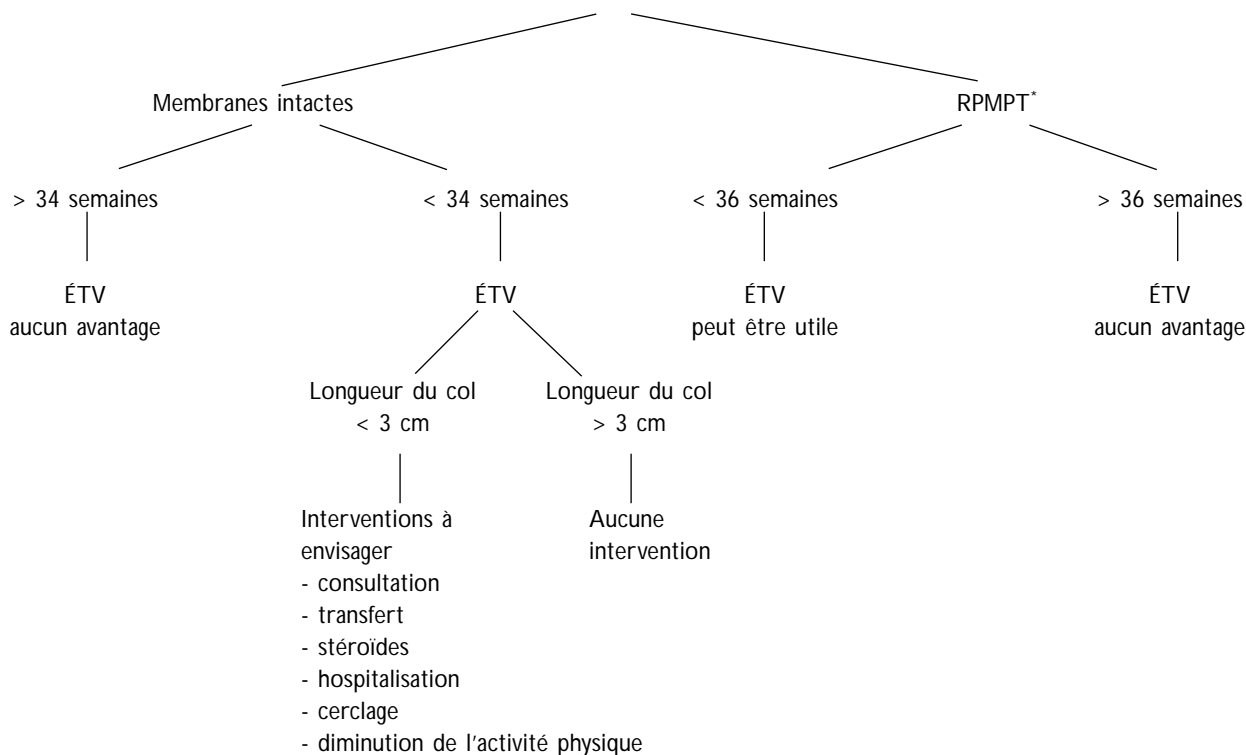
Membranes intactes

RPMPT*

> 34 semaines

ÉTV
aucun avantage

< 34 semaines

ÉTV

Longueur du col
< 3 cm

Interventions à envisager
- consultation
- transfert
- stéroïdes
- hospitalisation
- cerclage
- diminution de l'activité physique

Longueur du col
> 3 cm

Aucune intervention

< 36 semaines

ÉTV
peut être utile

> 36 semaines

ÉTV
aucun avantage